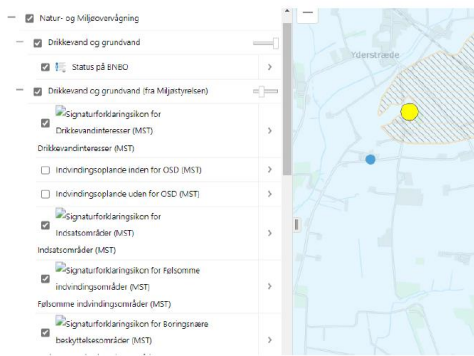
Natur- og Miljøovervågning

Drikkevand og grundvand

Status på BNBO

Drikkevand og grundvand (fra Miljøstyrelsen)

Signaturforklaringsikon for Drikkevandinteresser (MST)

Drikkevandinteresser (MST)

Indvindingsoplande inden for OSD (MST)

Indvindingsoplande uden for OSD (MST)

Signaturforklaringsikon for Indsatsområder (MST)

Indsatsområder (MST)

Signaturforklaringsikon for Følsomme indvindingsområder (MST)

Følsomme indvindingsområder (MST)

Signaturforklaringsikon for Boringsnære beskyttelsesområder (MST)

Ylderstræde